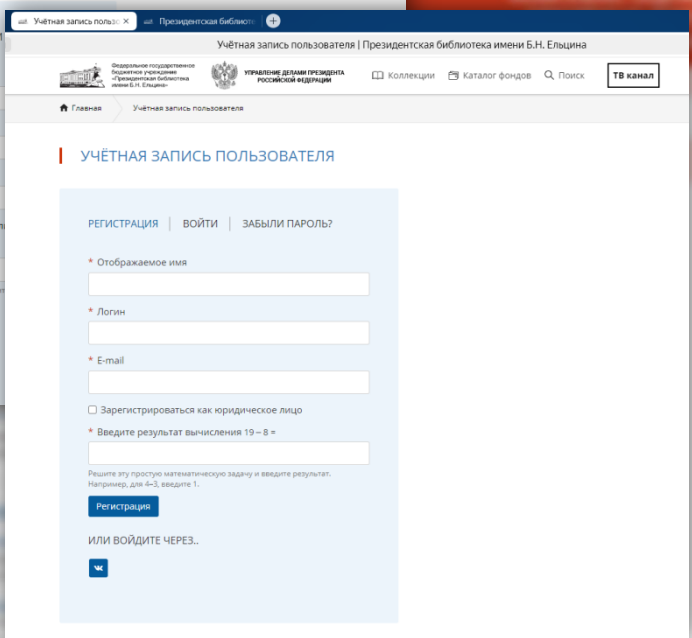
Учётная запись пользов ×
Президентская библиот

Учётная запись пользователя | Президентская библиотека имени Б.Н. Ельцина

Федеральное государственное бюджетное учреждение «Президентская библиотека имени Б.Н. Ельцина»

УПРАВЛЕНИЕ ДЕЛАМИ ПРЕЗИДЕНТА РОССИЙСКОЙ ФЕДЕРАЦИИ

Коллекции
Каталог фондов
Поиск
ТВ канал

Главная
Учётная запись пользователя

УЧЁТНАЯ ЗАПИСЬ ПОЛЬЗОВАТЕЛЯ

РЕГИСТРАЦИЯ | ВОЙТИ | ЗАБЫЛИ ПАРОЛЬ?

* Отображаемое имя

* Логин

* E-mail

Зарегистрироваться как юридическое лицо

* Введите результат вычисления 19 – 8 =

Решите эту простую математическую задачу и введите результат. Например, для 4+3, введите 1.

Регистрация

ИЛИ ВОЙДИТЕ ЧЕРЕЗ..

ВК